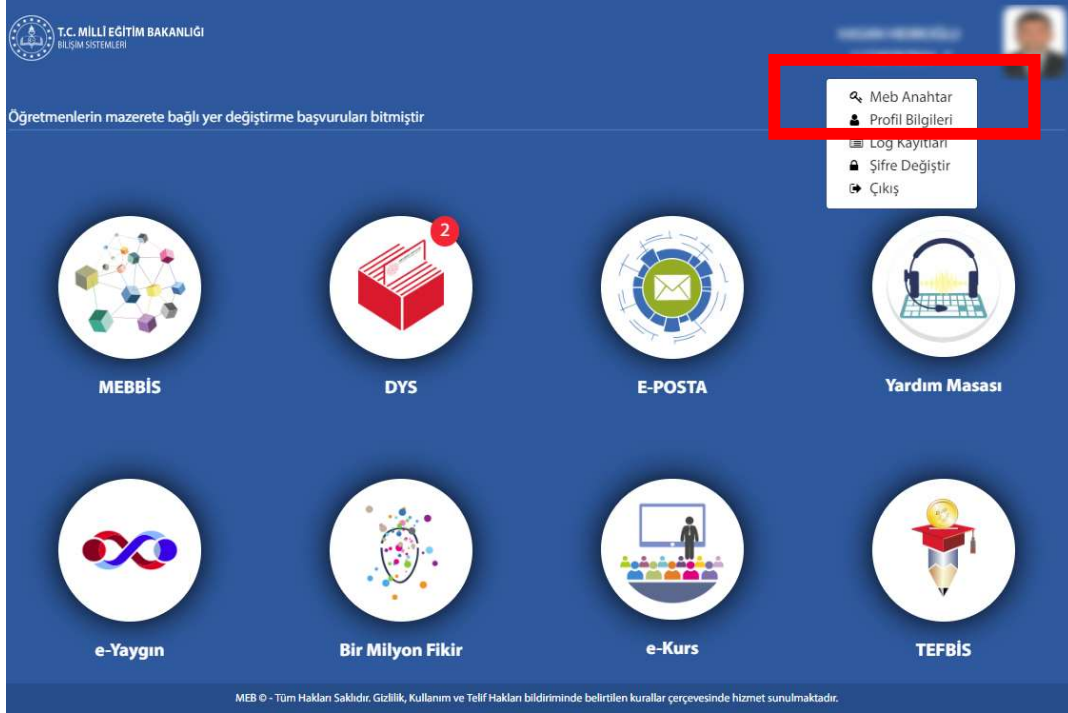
T.C. MİLLÎ EĞİTİM BAKANLIĞI
BİLİŞİM SİSTEMLERİ

Öğretmenlerin mazerete bağlı yer değiştirme başvuruları bitmiştir

Meb Anahtar
Profil Bilgileri
Log Kayıtları
Şifre Değiştir
Çıkış

MEBBİS

2

DYS

E-POSTA

Yardım Masası

e-Yaygın

Bir Milyon Fikir

e-Kurs

TEFBİS

MEB © - Tüm Hakları Saklıdır. Gizlilik, Kullanım ve Telif Hakları bildiriminde belirtilen kurallar çerçevesinde hizmet sunulmaktadır.